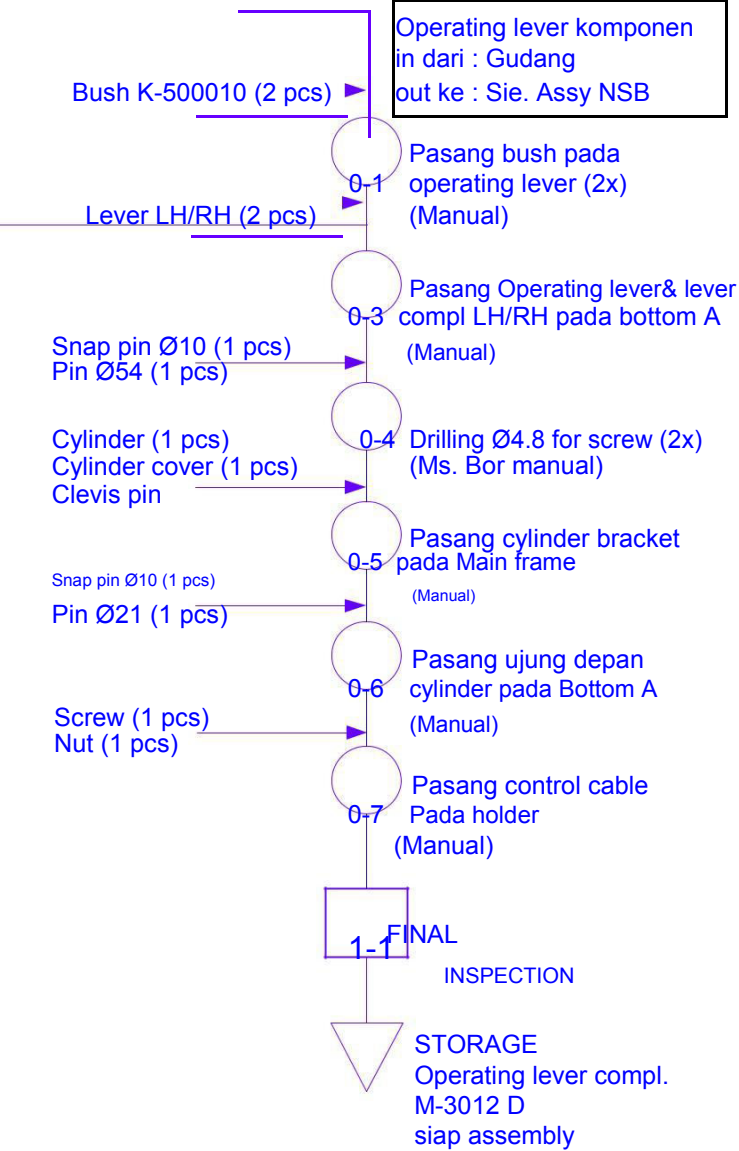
Operating lever komponen
in dari : Gudang
out ke : Sie. Assy NSB

Bush K-500010 (2 pcs)

0-1 Pasang bush pada operating lever (2x) (Manual)

Lever LH/RH (2 pcs)

0-3 Pasang Operating lever& lever compl LH/RH pada bottom A (Manual)

Snap pin Ø10 (1 pcs)
Pin Ø54 (1 pcs)

0-4 Drilling Ø4.8 for screw (2x) (Ms. Bor manual)

Cylinder (1 pcs)
Cylinder cover (1 pcs)
Clevis pin

0-5 Pasang cylinder bracket pada Main frame (Manual)

Snap pin Ø10 (1 pcs)
Pin Ø21 (1 pcs)

0-6 Pasang ujung depan cylinder pada Bottom A (Manual)

Screw (1 pcs)
Nut (1 pcs)

0-7 Pasang control cable Pada holder (Manual)

1-1 FINAL INSPECTION

STORAGE
Operating lever compl.
M-3012 D
siap assembly